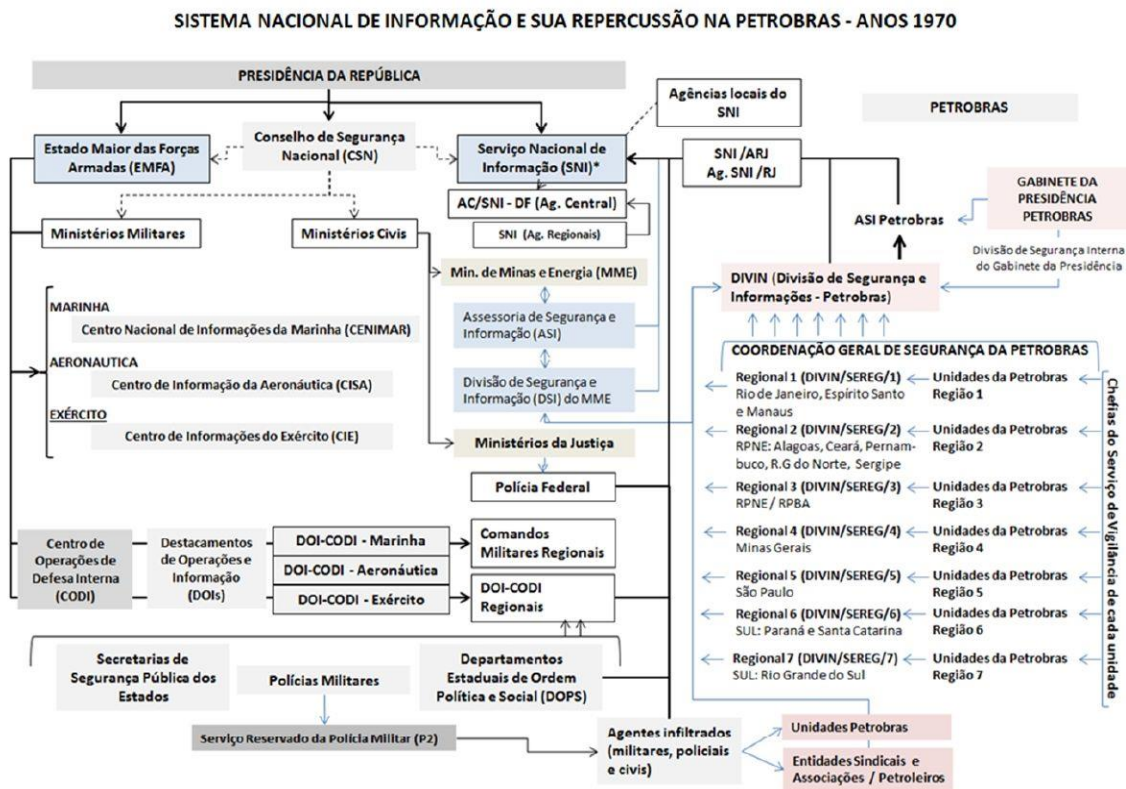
SISTEMA NACIONAL DE INFORMAÇÃO E SUA REPERCUSSÃO NA PETROBRAS - ANOS 1970

PRESIDÊNCIA DA REPÚBLICA

Agências locais do SNI

PETROBRAS

Estado Maior das Forças Armadas (EMFA)

Conselho de Segurança Nacional (CSN)

Serviço Nacional de Informação (SNI)*

SNI /ARJ
Ag. SNI /RJ

GABINETE DA PRESIDÊNCIA PETROBRAS

ASI Petrobras

Divisão de Segurança Interna do Gabinete da Presidência

AC/SNI - DF (Ag. Central)

SNI (Ag. Regionais)

Ministérios Militares

Ministérios Civis

Min. de Minas e Energia (MME)

DIVIN (Divisão de Segurança e Informações - Petrobras)

MARINHA
Centro Nacional de Informações da Marinha (CENIMAR)

AERONAUTICA
Centro de Informação da Aeronáutica (CISA)

EXÉRCITO
Centro de Informações do Exército (CIE)

Assessoria de Segurança e Informação (ASI)

Divisão de Segurança e Informação (DSI) do MME

Ministérios da Justiça

Polícia Federal

COORDENAÇÃO GERAL DE SEGURANÇA DA PETROBRAS

Regional 1 (DIVIN/SEREG/1) Rio de Janeiro, Espírito Santo e Manaus — Unidades da Petrobras Região 1

Regional 2 (DIVIN/SEREG/2) RPNE: Alagoas, Ceará, Pernambuco, R.G do Norte, Sergipe — Unidades da Petrobras Região 2

Regional 3 (DIVIN/SEREG/3) RPNE / RPBA — Unidades da Petrobras Região 3

Regional 4 (DIVIN/SEREG/4) Minas Gerais — Unidades da Petrobras Região 4

Regional 5 (DIVIN/SEREG/5) São Paulo — Unidades da Petrobras Região 5

Regional 6 (DIVIN/SEREG/6) SUL: Paraná e Santa Catarina — Unidades da Petrobras Região 6

Regional 7 (DIVIN/SEREG/7) SUL: Rio Grande do Sul — Unidades da Petrobras Região 7

Chefias do Serviço de Vigilância de cada unidade

Centro de Operações de Defesa Interna (CODI)

Destacamentos de Operações e Informação (DOIs)

DOI-CODI - Marinha

DOI-CODI - Aeronáutica

DOI-CODI - Exército

Comandos Militares Regionais

DOI-CODI Regionais

Secretarias de Segurança Pública dos Estados

Polícias Militares

Departamentos Estaduais de Ordem Política e Social (DOPS)

Serviço Reservado da Polícia Militar (P2)

Agentes infiltrados (militares, policiais e civis)

Unidades Petrobras

Entidades Sindicais e Associações / Petroleiros